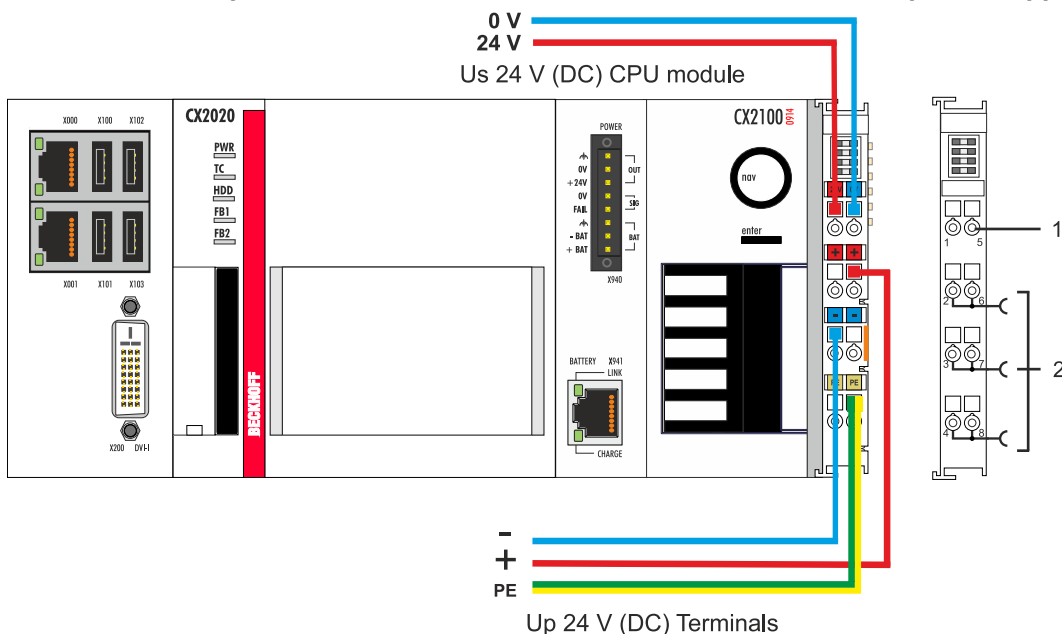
0 V
24 V
Us 24 V (DC) CPU module

X000 X100 X102
X001 X101 X103
X200 DVI-I

CX2020
PWR
TC
HDD
FB1
FB2
BECKHOFF

POWER
0V
+24V
0V
FAIL
- BAT
+ BAT
OUT
SIG
BAT
X940

BATTERY X941
LINK
CHARGE

CX2100 0914
nav
enter

+ +
- -
PE PE

1 5
2 6
3 7
4 8

1
2

-
+
PE
Up 24 V (DC) Terminals